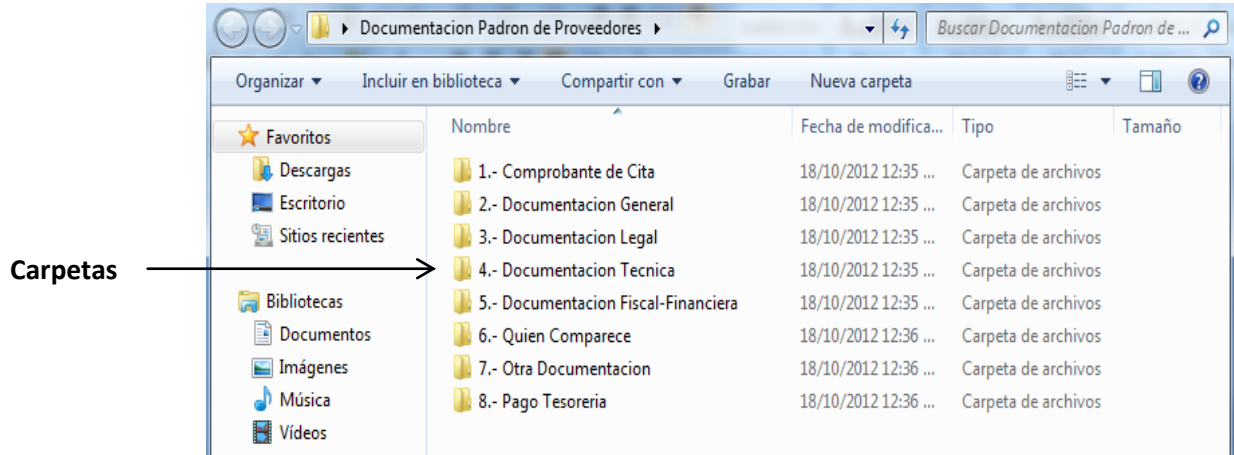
Documentacion Padron de Proveedores

Buscar Documentacion Padron de ...

Organizar ▾ Incluir en biblioteca ▾ Compartir con ▾ Grabar Nueva carpeta

Favoritos
Descargas
Escritorio
Sitios recientes

Bibliotecas
Documentos
Imágenes
Música
Vídeos

Carpetas

| Nombre | Fecha de modifica... | Tipo | Tamaño |
|---|---|---|---|
| 1.- Comprobante de Cita | 18/10/2012 12:35 ... | Carpeta de archivos | |
| 2.- Documentacion General | 18/10/2012 12:35 ... | Carpeta de archivos | |
| 3.- Documentacion Legal | 18/10/2012 12:35 ... | Carpeta de archivos | |
| 4.- Documentacion Tecnica | 18/10/2012 12:35 ... | Carpeta de archivos | |
| 5.- Documentacion Fiscal-Financiera | 18/10/2012 12:35 ... | Carpeta de archivos | |
| 6.- Quien Comparece | 18/10/2012 12:36 ... | Carpeta de archivos | |
| 7.- Otra Documentacion | 18/10/2012 12:36 ... | Carpeta de archivos | |
| 8.- Pago Tesoreria | 18/10/2012 12:36 ... | Carpeta de archivos | |